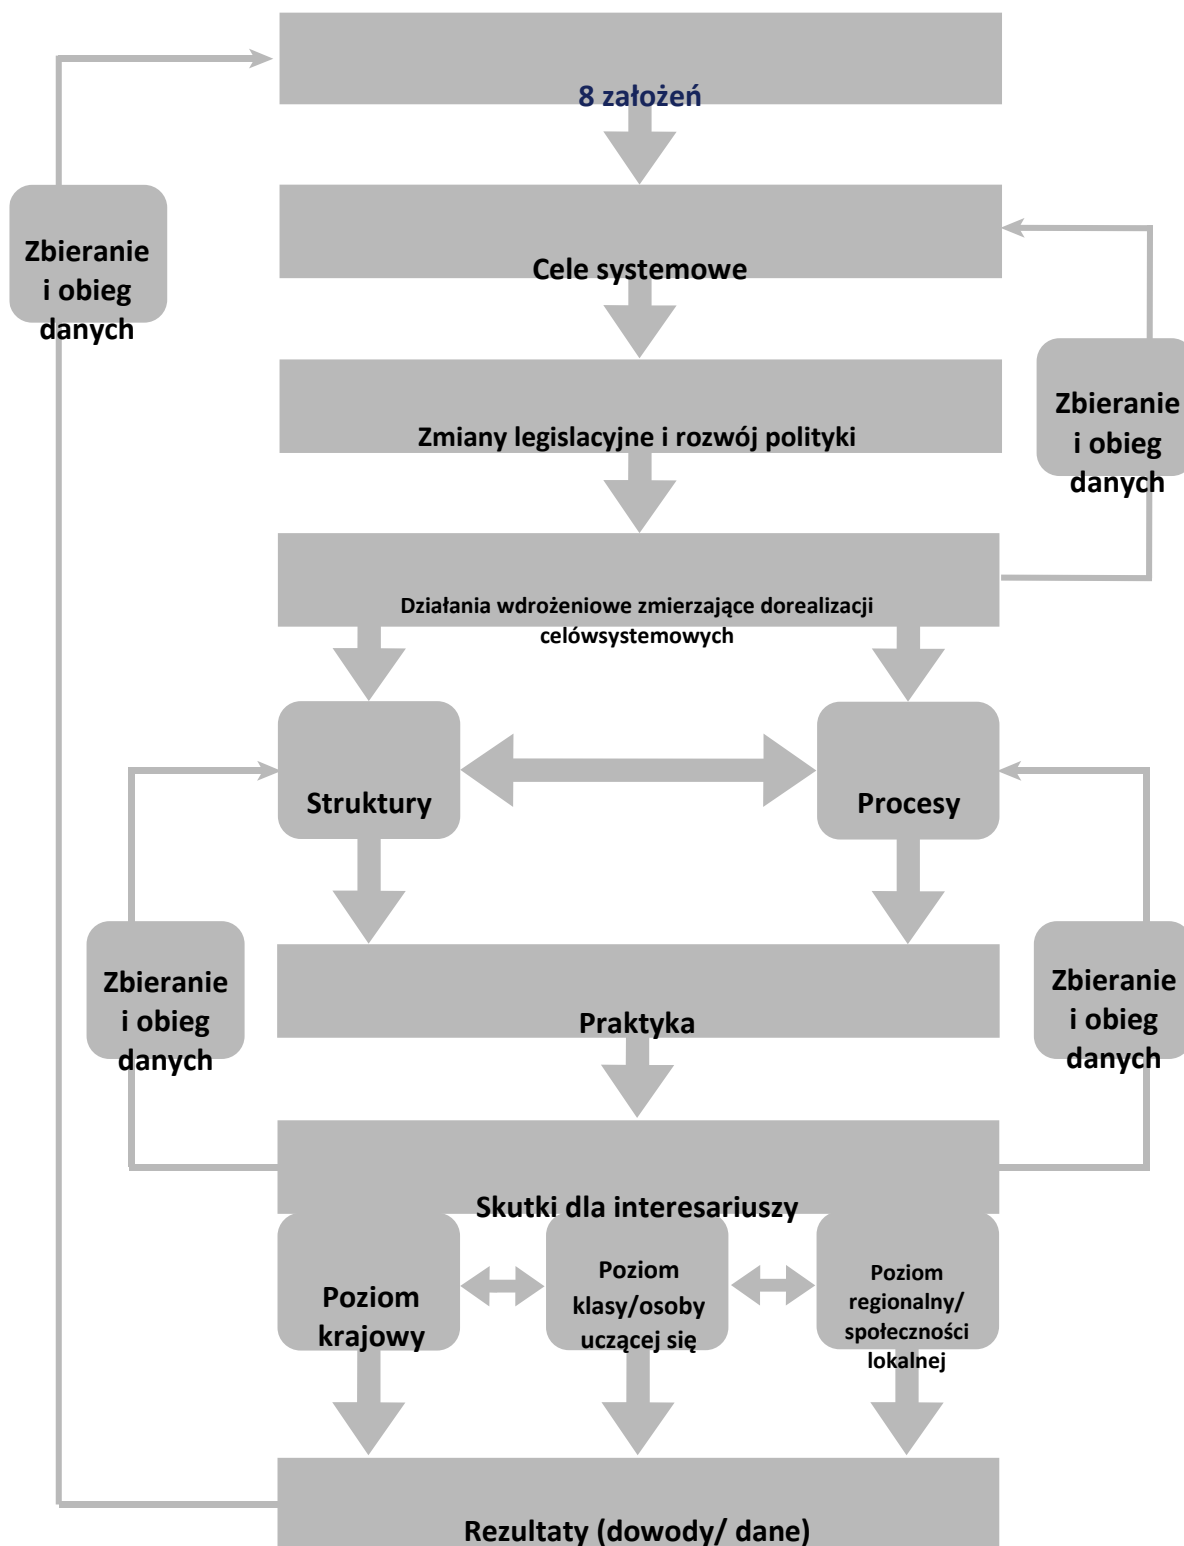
8 założeń

Zbieranie i obieg danych

Cele systemowe

Zbieranie i obieg danych

Zmiany legislacyjne i rozwój polityki

Działania wdrożeniowe zmierzające dorealizacji celówsystemowych

Struktury

Procesy

Zbieranie i obieg danych

Zbieranie i obieg danych

Praktyka

Skutki dla interesariuszy

Poziom krajowy

Poziom klasy/osoby uczącej się

Poziom regionalny/ społeczności lokalnej

Rezultaty (dowody/ dane)